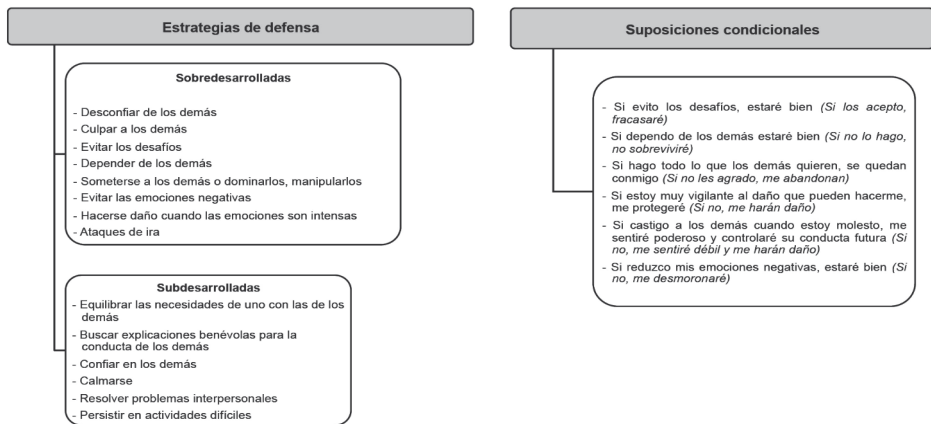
Estrategias de defensa

Sobredesarrolladas

- Desconfiar de los demás
- Culpar a los demás
- Evitar los desafíos
- Depender de los demás
- Someterse a los demás o dominarlos, manipularlos
- Evitar las emociones negativas
- Hacerse daño cuando las emociones son intensas
- Ataques de ira

Subdesarrolladas

- Equilibrar las necesidades de uno con las de los demás
- Buscar explicaciones benévolas para la conducta de los demás
- Confiar en los demás
- Calmarse
- Resolver problemas interpersonales
- Persistir en actividades difíciles

Suposiciones condicionales

- Si evito los desafíos, estaré bien (Si los acepto, fracasaré)
- Si dependo de los demás estaré bien (Si no lo hago, no sobreviviré)
- Si hago todo lo que los demás quieren, se quedan conmigo (Si no les agrado, me abandonan)
- Si estoy muy vigilante al daño que pueden hacerme, me protegeré (Si no, me harán daño)
- Si castigo a los demás cuando estoy molesto, me sentiré poderoso y controlaré su conducta futura (Si no, me sentiré débil y me harán daño)
- Si reduzco mis emociones negativas, estaré bien (Si no, me desmoronaré)